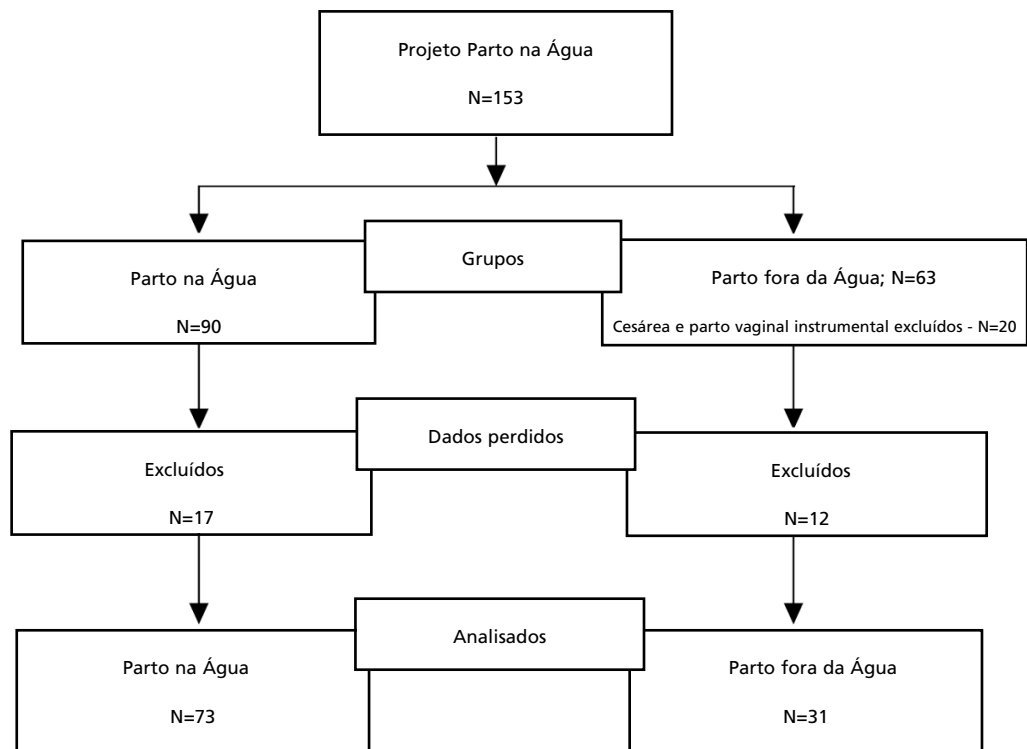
Projeto Parto na Água

N=153

Grupos

Parto na Água

N=90

Parto fora da Água; N=63

Cesárea e parto vaginal instrumental excluídos - N=20

Dados perdidos

Excluídos

N=17

Excluídos

N=12

Analisados

Parto na Água

N=73

Parto fora da Água

N=31